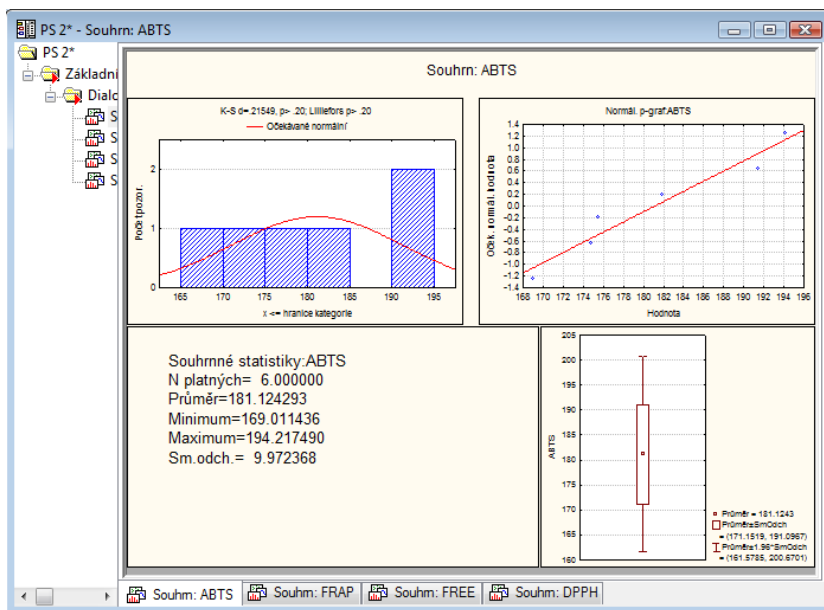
PS 2* - Souhrn: ABTS

PS 2*
Základní
Dialo
S
S
S
S

Souhrn: ABTS

K-S d=.21549, p> .20; Lilliefors p> .20
Očekávané normální

Počet pozor.
2
1
0
165 170 175 180 185 190 195
x <= hranice kategorie

Normál. p-graf:ABTS
Oček. normál. hodnota
1.4
1.2
1.0
0.8
0.6
0.4
0.2
0.0
-0.2
-0.4
-0.6
-0.8
-1.0
-1.2
-1.4
168 170 172 174 176 178 180 182 184 186 188 190 192 194 196
Hodnota

Souhrnné statistiky:ABTS
N platných= 6.000000
Průměr=181.124293
Minimum=169.011436
Maximum=194.217490
Sm.odch.= 9.972368

ABTS
205
200
195
190
185
180
175
170
165
160

Průměr = 181.1243
Průměr±SmOdch = (171.1519, 191.0967)
Průměr±1.96*SmOdch = (161.5785, 200.6701)

Souhrn: ABTS | Souhrn: FRAP | Souhrn: FREE | Souhrn: DPPH